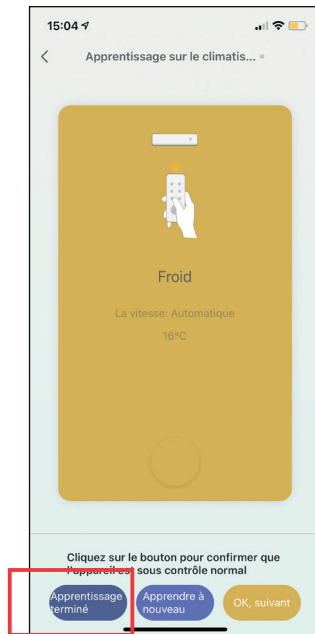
15:04

Apprentissage sur le climatis...

Froid

La vitesse: Automatique

16°C

Cliquez sur le bouton pour confirmer que l'appareil est sous contrôle normal

Apprentissage terminé

Apprendre à nouveau

OK, suivant